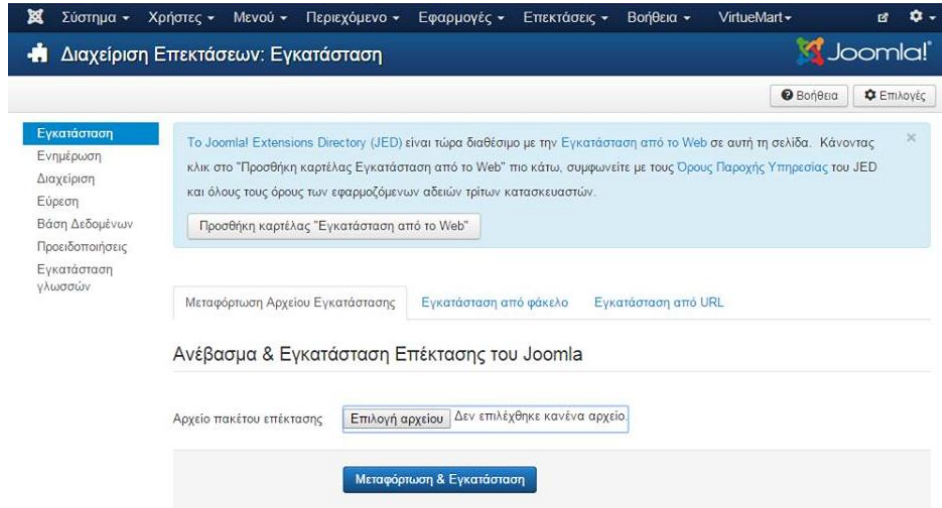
Σύστημα ▾ Χρήστες ▾ Μενού ▾ Περιεχόμενο ▾ Εφαρμογές ▾ Επεκτάσεις ▾ Βοήθεια ▾ VirtueMart ▾

Διαχείριση Επεκτάσεων: Εγκατάσταση

Joomla!

Βοήθεια
Επιλογές

Εγκατάσταση
Ενημέρωση
Διαχείριση
Εύρεση
Βάση Δεδομένων
Προειδοποιήσεις
Εγκατάσταση γλωσσών

Το Joomla! Extensions Directory (JED) είναι τώρα διαθέσιμο με την Εγκατάσταση από το Web σε αυτή τη σελίδα. Κάνοντας κλικ στο "Προσθήκη καρτέλας Εγκατάσταση από το Web" πιο κάτω, συμφωνείτε με τους Όρους Παροχής Υπηρεσίας του JED και όλους τους όρους των εφαρμοζόμενων αδειών τρίτων κατασκευαστών.

×

Προσθήκη καρτέλας "Εγκατάσταση από το Web"

Μεταφόρτωση Αρχείου Εγκατάστασης
Εγκατάσταση από φάκελο
Εγκατάσταση από URL

Ανέβασμα & Εγκατάσταση Επέκτασης του Joomla

Αρχείο πακέτου επέκτασης
Επιλογή αρχείου
Δεν επιλέχθηκε κανένα αρχείο.

Μεταφόρτωση & Εγκατάσταση